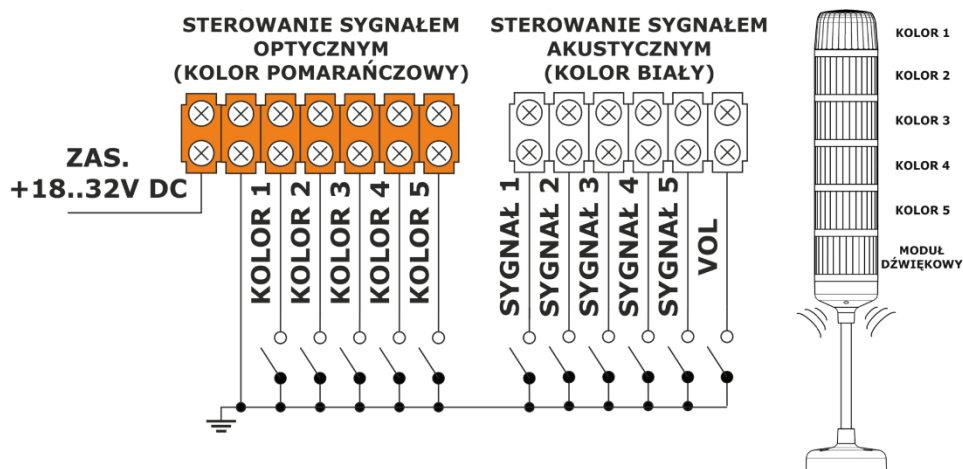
STEROWANIE SYGNAŁEM OPTYCZNYM (KOLOR POMARAŃCZOWY)

STEROWANIE SYGNAŁEM AKUSTYCZNYM (KOLOR BIAŁY)

ZAS. +18..32V DC

KOLOR 1
KOLOR 2
KOLOR 3
KOLOR 4
KOLOR 5

SYGNAŁ 1
SYGNAŁ 2
SYGNAŁ 3
SYGNAŁ 4
SYGNAŁ 5
VOL

KOLOR 1
KOLOR 2
KOLOR 3
KOLOR 4
KOLOR 5
MODUŁ DŹWIĘKOWY